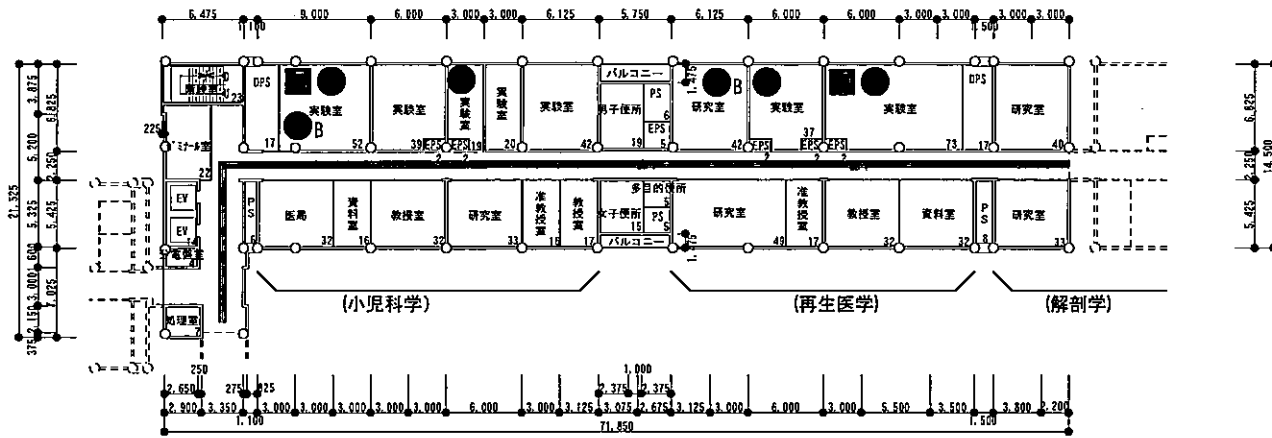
6,475 9,000 6,000 3,000 3,000 6,125 5,750 6,125 6,000 6,000 3,000 3,000 3,000 3,000
1,100 1,500

DPS
実験室
B
実験室
実験室
実験室
実験室
バルコニー
男子便所
PS
EPS
研究室
B
実験室
実験室
DPS
研究室
17 52 39 EPS EPS 19 20 42 19 6 5 42 EPS 37 EPS EPS 73 17 40
2 2 2 2 2

ミナール室
EV
EV
電気室
処理室
23 22 225 14 40 7

PS
医局
資料室
教授室
研究室
准教授室
教授室
多目的便所
女子便所
PS
バルコニー
研究室
准教授室
教授室
資料室
PS
研究室
6 32 16 32 33 16 17 5 15 5 49 17 32 32 8 33

(小児科学)
(再生医学)
(解剖学)

1,475
1,475

21,325
3,875
5,200
2,250
5,325
5,425
600
3,000
1,025
2,150
375
6,825

6,825
2,250
14,500
5,425

250
2,650 275 825
2,900 3,350 3,000 3,000 3,000 3,000 3,000 6,000 3,000 3,125 3,075 2,675 3,125 3,000 6,000 3,000 5,500 3,500 3,800 2,200
1,100 1,000 2,375 2,375 1,500
71,850